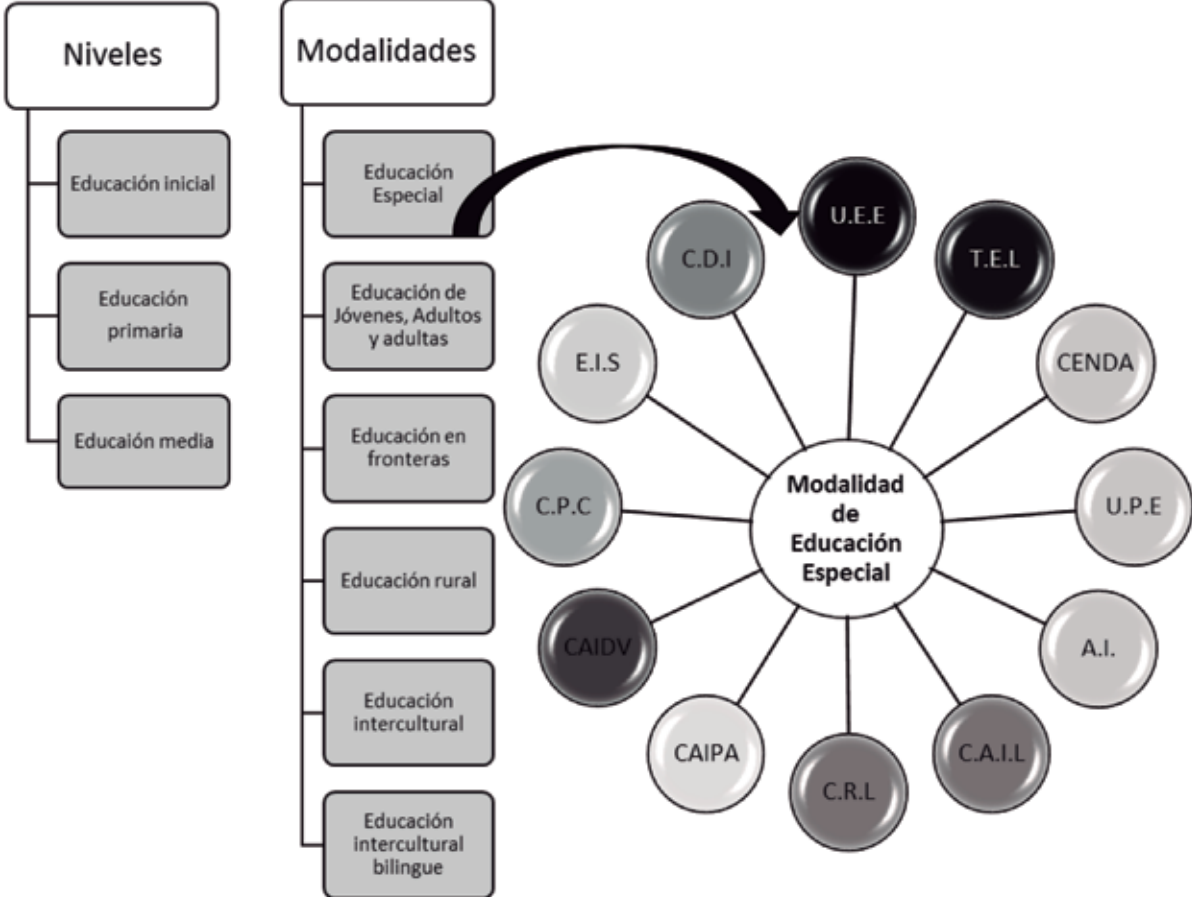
Niveles

Educación inicial

Educación primaria

Educaión media

Modalidades

Educación Especial

Educación de Jóvenes, Adultos y adultas

Educación en fronteras

Educación rural

Educación intercultural

Educación intercultural bilingue

Modalidad de Educación Especial

U.E.E

T.E.L

CENDA

U.P.E

A.I.

C.A.I.L

C.R.L

CAIPA

CAIDV

C.P.C

E.I.S

C.D.I